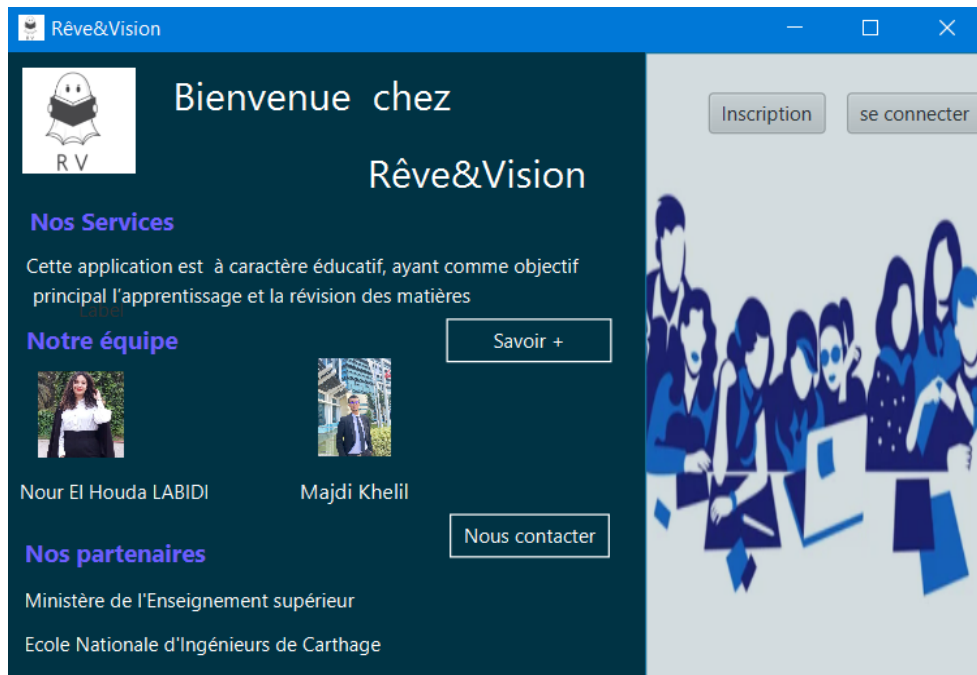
Rêve&Vision

R V

Bienvenue chez

Rêve&Vision

Inscription

se connecter

Nos Services

Cette application est à caractère éducatif, ayant comme objectif principal l'apprentissage et la révision des matières

Label

Notre équipe

Savoir +

Nour El Houda LABIDI

Majdi Khelil

Nous contacter

Nos partenaires

Ministère de l'Enseignement supérieur

Ecole Nationale d'Ingénieurs de Carthage